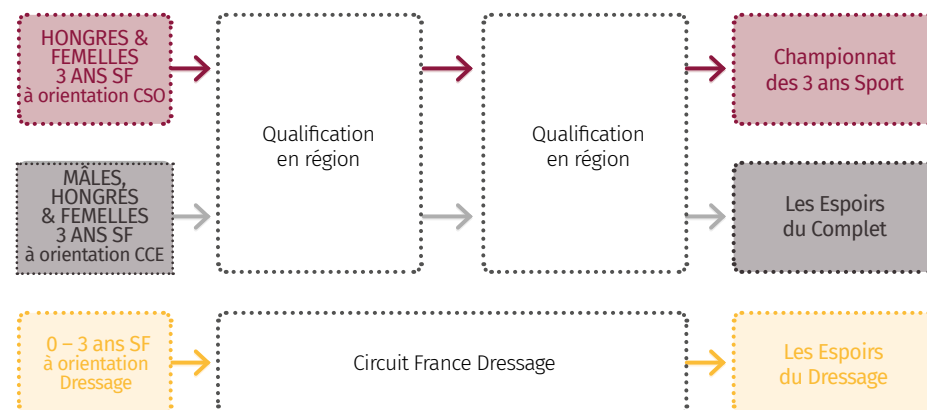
HONGRES & FEMELLES 3 ANS SF à orientation CSO

Qualification en région

Qualification en région

Championnat des 3 ans Sport

MÂLES, HONGRES & FEMELLES 3 ANS SF à orientation CCE

Les Espoirs du Complet

0 – 3 ans SF à orientation Dressage

Circuit France Dressage

Les Espoirs du Dressage